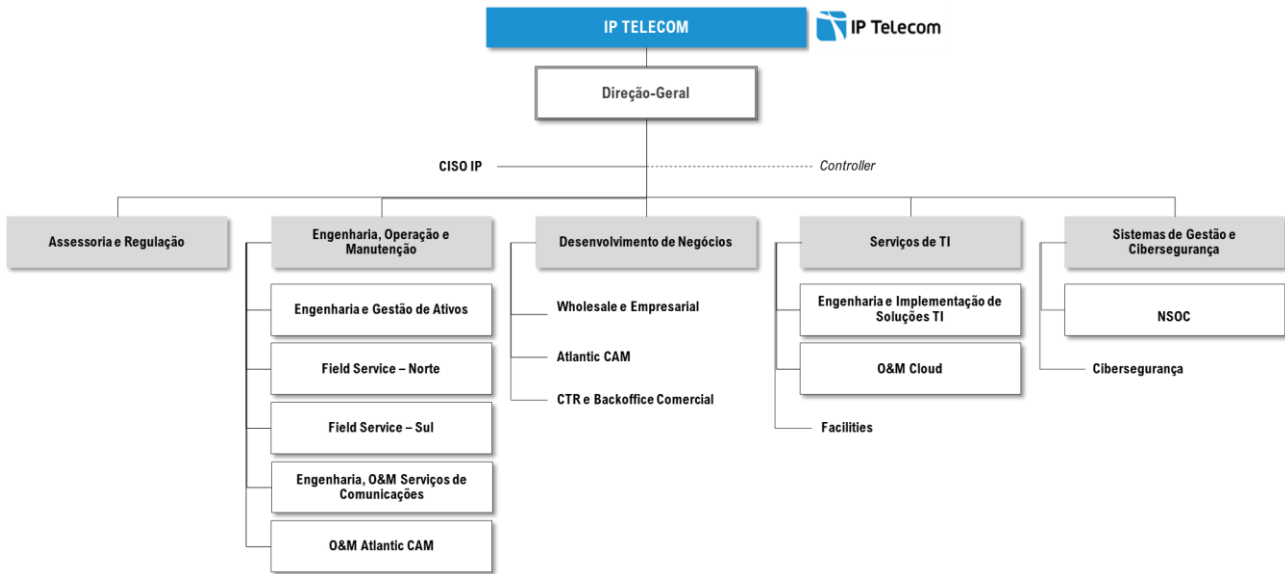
IP TELECOM

IP Telecom

Direção-Geral

CISO IP

Controller

Assessoria e Regulação

Engenharia, Operação e Manutenção

Engenharia e Gestão de Ativos

Field Service – Norte

Field Service – Sul

Engenharia, O&M Serviços de Comunicações

O&M Atlantic CAM

Desenvolvimento de Negócios

Wholesale e Empresarial

Atlantic CAM

CTR e Backoffice Comercial

Serviços de TI

Engenharia e Implementação de Soluções TI

O&M Cloud

Facilities

Sistemas de Gestão e Cibersegurança

NSOC

Cibersegurança